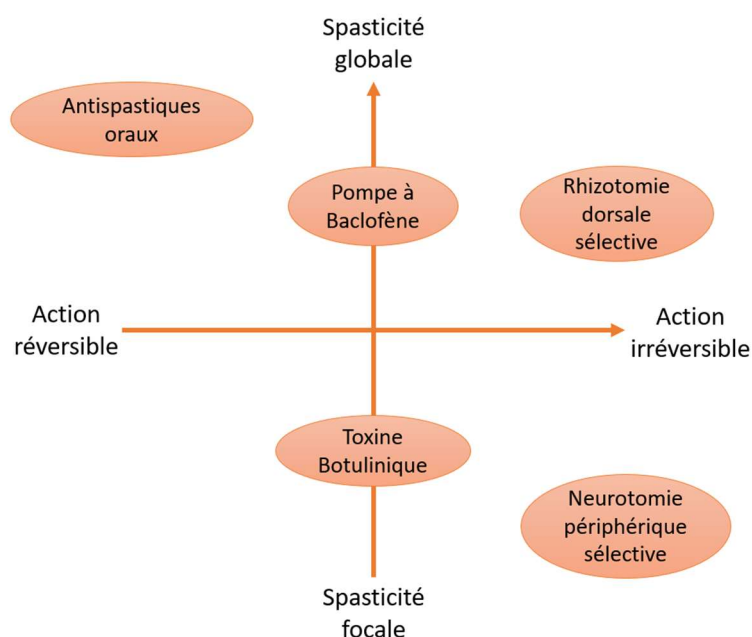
Spasticité globale

Antispastiques oraux

Pompe à Baclofène

Rhizotomie dorsale sélective

Action réversible

Action irréversible

Toxine Botulinique

Neurotomie périphérique sélective

Spasticité focale